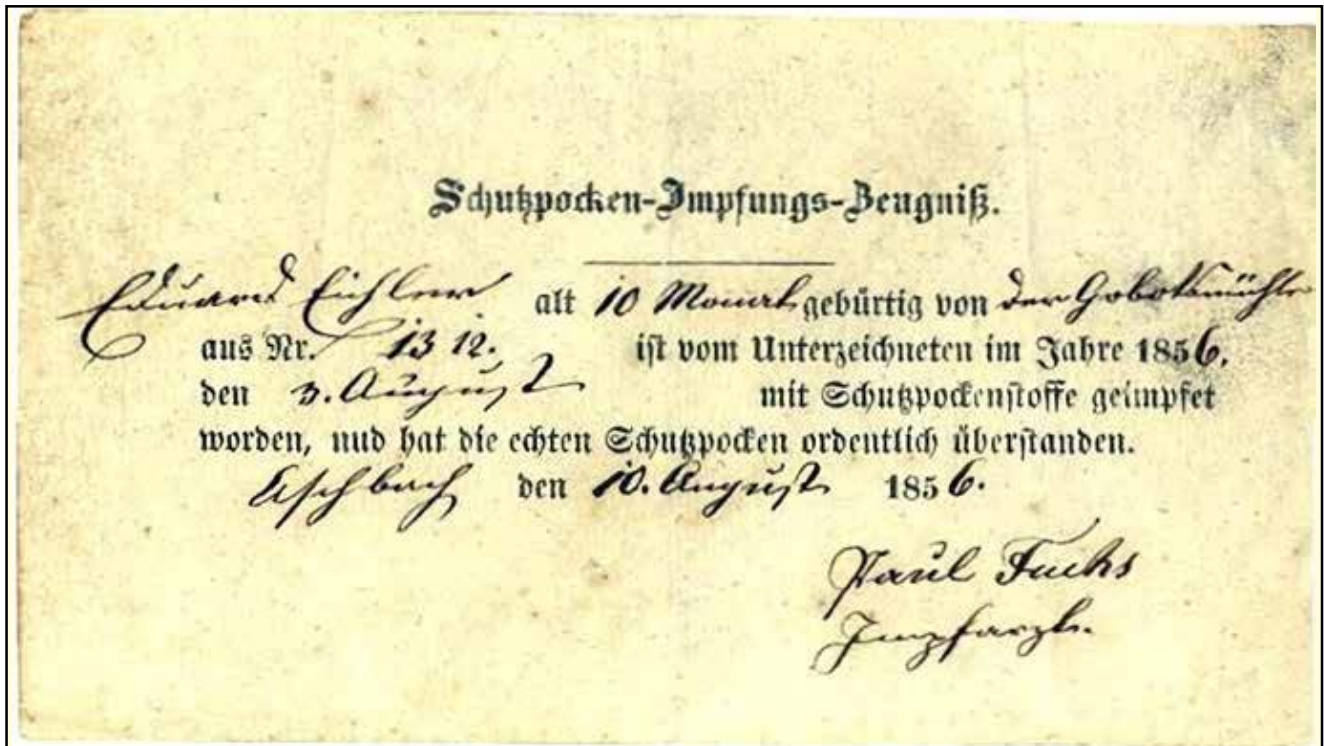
Schutzpocken-Impfungs-Zeugniß.

Eduard Eichler alt 10 Monat gebürtig von der Gobelmühle aus Nr. 1312. ist vom Unterzeichneten im Jahre 1856, den 3. August mit Schutzpockenstoffe geimpfet worden, und hat die echten Schutzpocken ordentlich überstanden.

Eschbach den 10. August 1856.

Paul Fuchs
Impfarzt.